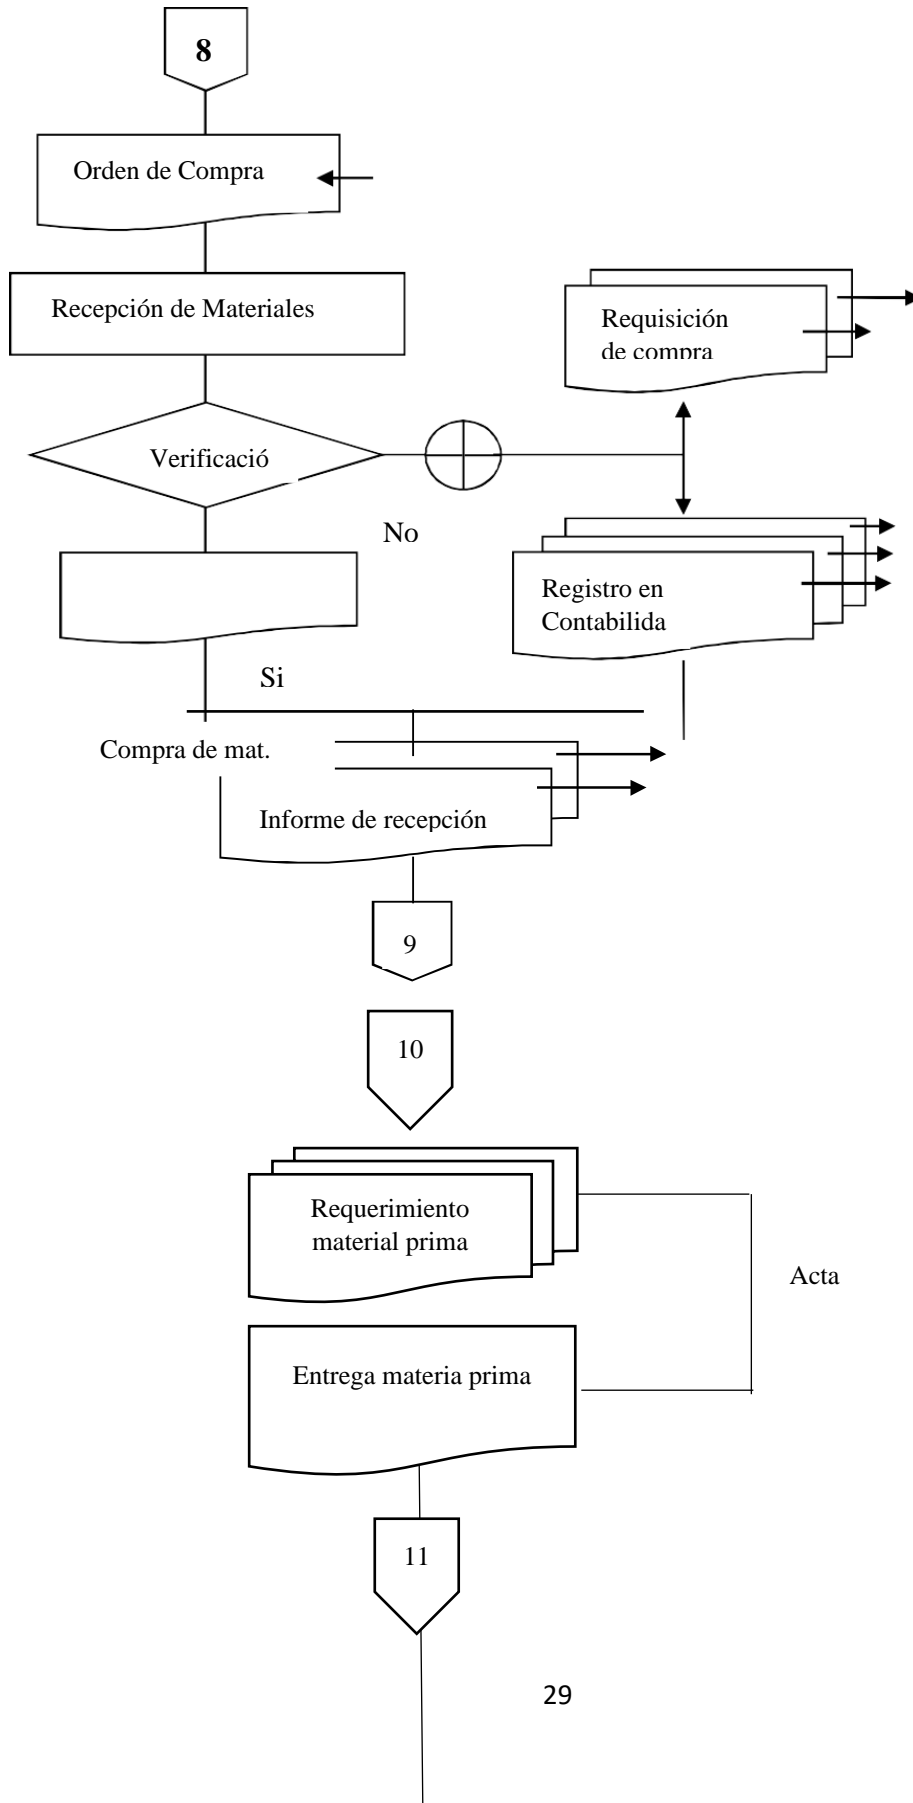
8

Orden de Compra

Recepción de Materiales

Requisición de compra

Verificació

No

Registro en Contabilida

Si

Compra de mat.

Informe de recepción

9

10

Requerimiento material prima

Acta

Entrega materia prima

11

29